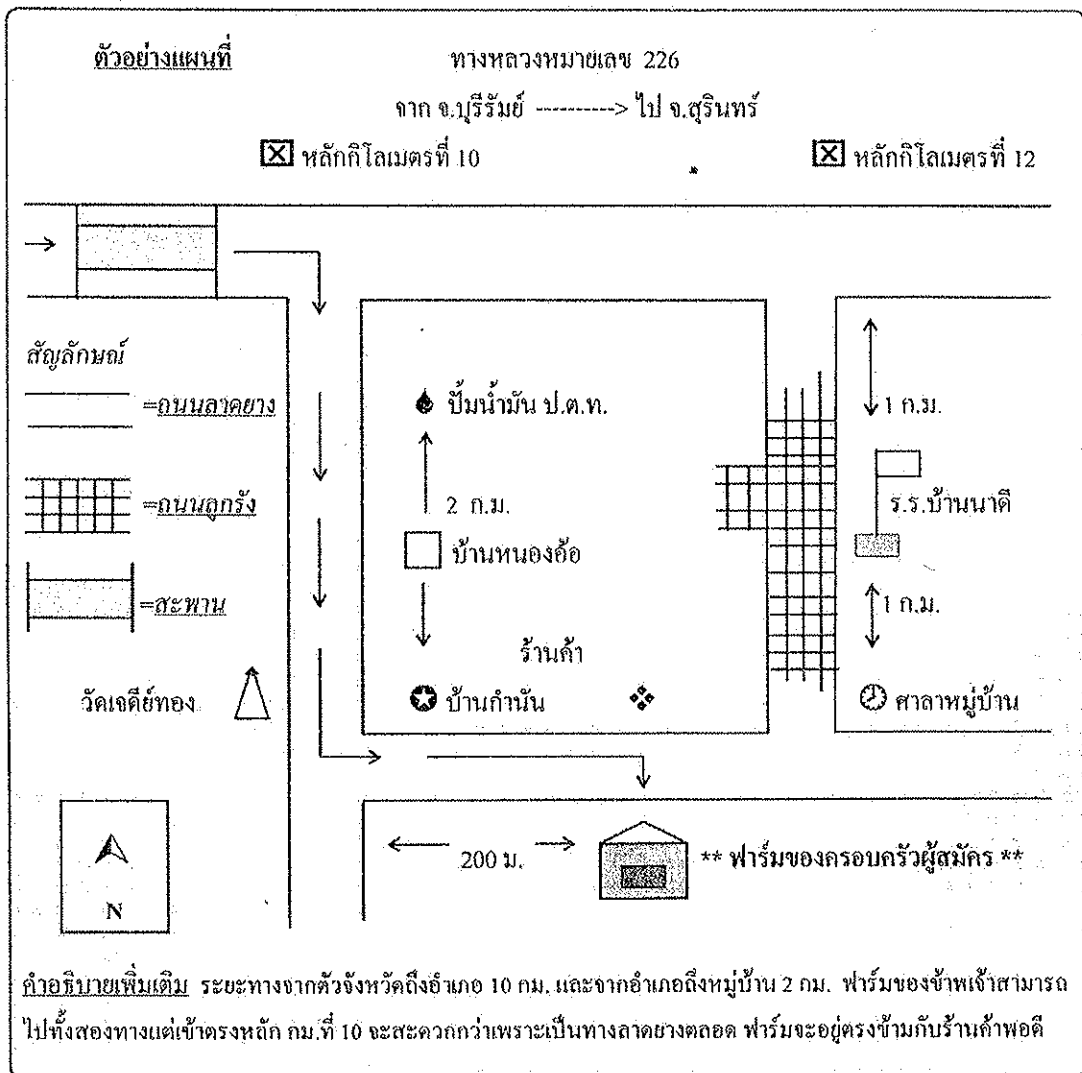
ตัวอย่างแผนที่

ทางหลวงหมายเลข 226

จาก จ.บุรีรัมย์ ---------> ไป จ.สุรินทร์

หลักกิโลเมตรที่ 10

หลักกิโลเมตรที่ 12

สัญลักษณ์

=ถนนลาดยาง

=ถนนลูกรัง

=สะพาน

วัดเจดีย์ทอง

N

ปั้มน้ำมัน ป.ต.ท.

2 ก.ม.

บ้านหนองอ้อ

ร้านค้า

บ้านกำนัน

1 ก.ม.

ร.ร.บ้านนาดี

1 ก.ม.

ศาลาหมู่บ้าน

200 ม.

** ฟาร์มของครอบครัวผู้สมัคร **

คำอธิบายเพิ่มเติม ระยะทางจากตัวจังหวัดถึงอำเภอ 10 กม. และจากอำเภอถึงหมู่บ้าน 2 กม. ฟาร์มของข้าพเจ้าสามารถไปทั้งสองทางแต่เข้าตรงหลัก กม.ที่ 10 จะสะดวกกว่าเพราะเป็นทางลาดยางตลอด ฟาร์มจะอยู่ตรงข้ามกับร้านค้าพอดี